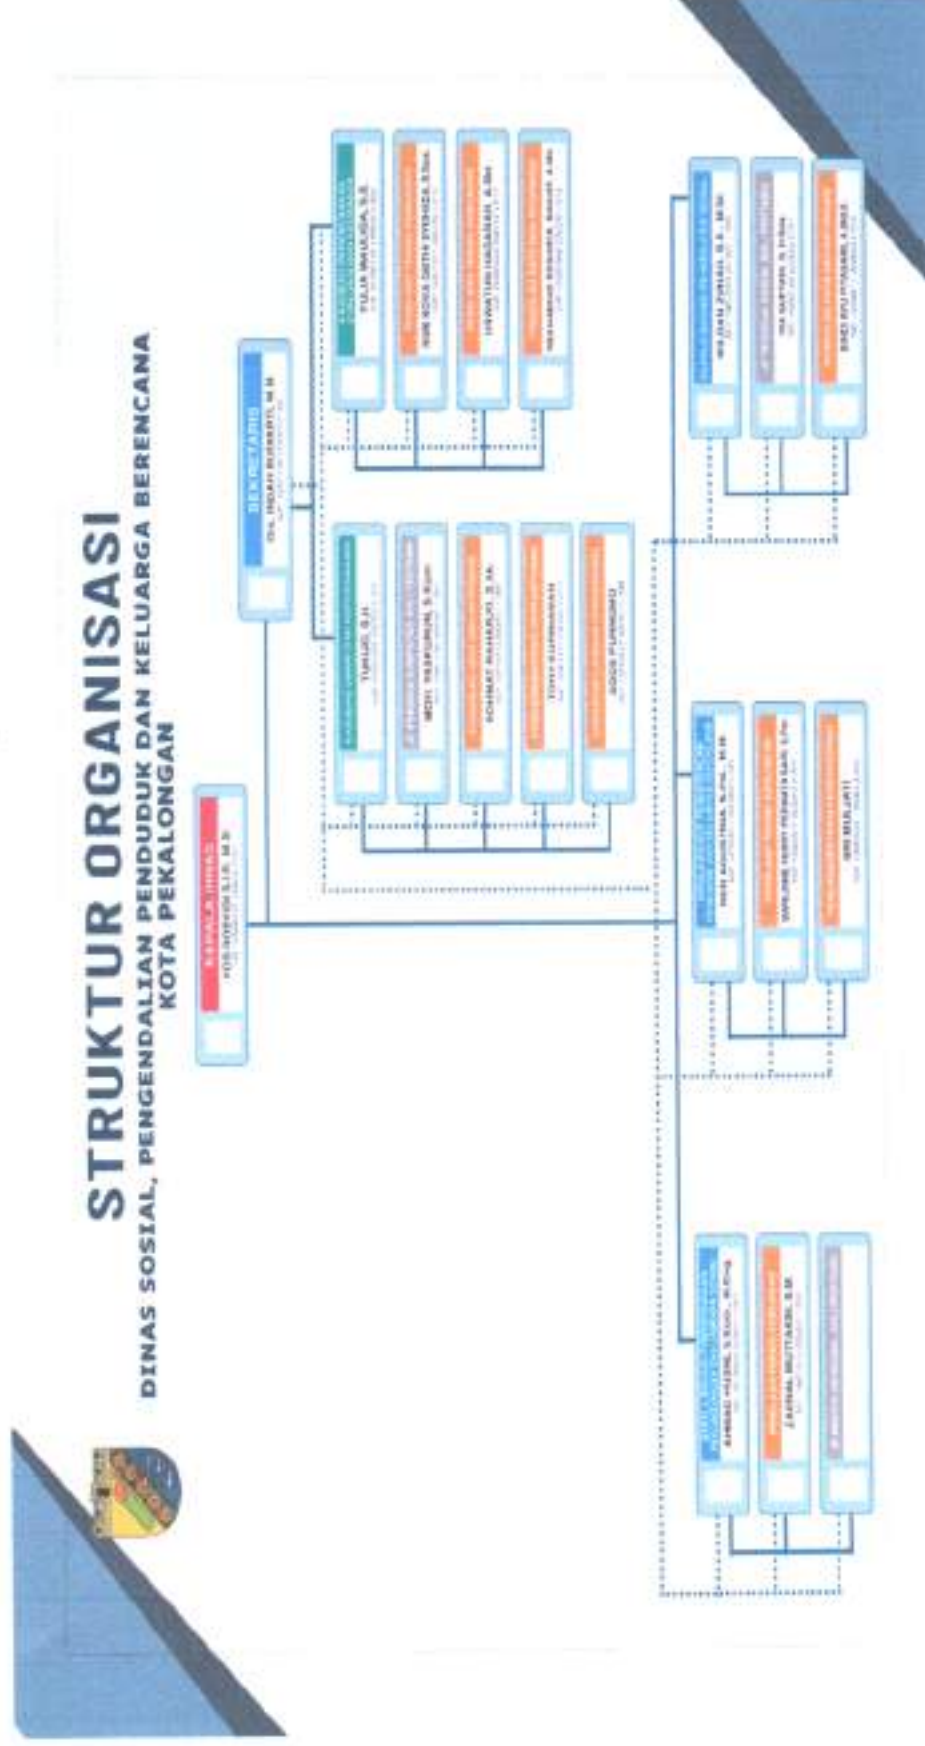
STRUKTUR ORGANISASI
DINAS SOSIAL, PENGENDALIAN PENDUDUK DAN KELUARGA BERENCANA
KOTA PEKALONGAN

KEPALA DINAS
YOS WIBOWO S.I.P., M.Si
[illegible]

SEKRETARIS
Dra. INDAH RUSMIATI, M.M
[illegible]

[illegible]
TUNUG, S.H.
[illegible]

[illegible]
MOH. HASFURUN, S.Kom
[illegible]

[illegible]
ACHMAD MAHRUS, S.Sos
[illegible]

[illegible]
TONY SUPRIYANTO
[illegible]

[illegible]
AGUS PURNOMO
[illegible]

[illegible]
TULUS WAHJUDI, S.E.
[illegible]

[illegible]
NUR ROSA DIAN SYENGKA, S.Psi.
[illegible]

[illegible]
HENDRO HARSANTO, A.Md.
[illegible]

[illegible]
MUHAMMAD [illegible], A.Md.
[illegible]

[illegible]
AHMAD HASBUL, S.Kom., M.Eng
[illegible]

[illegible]
ZAENAL MUTTAKIN, S.M.
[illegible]

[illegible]

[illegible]
INDAH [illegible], S.Psi., M.Si
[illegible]

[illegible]
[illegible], S.Psi.
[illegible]

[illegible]
SRI MULJATI
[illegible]

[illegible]
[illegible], S.E., M.Si
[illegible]

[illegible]
IKA SAPTARI, S.Psi.
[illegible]

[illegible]
ENDANG PUTRIANI, A.Md.
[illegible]